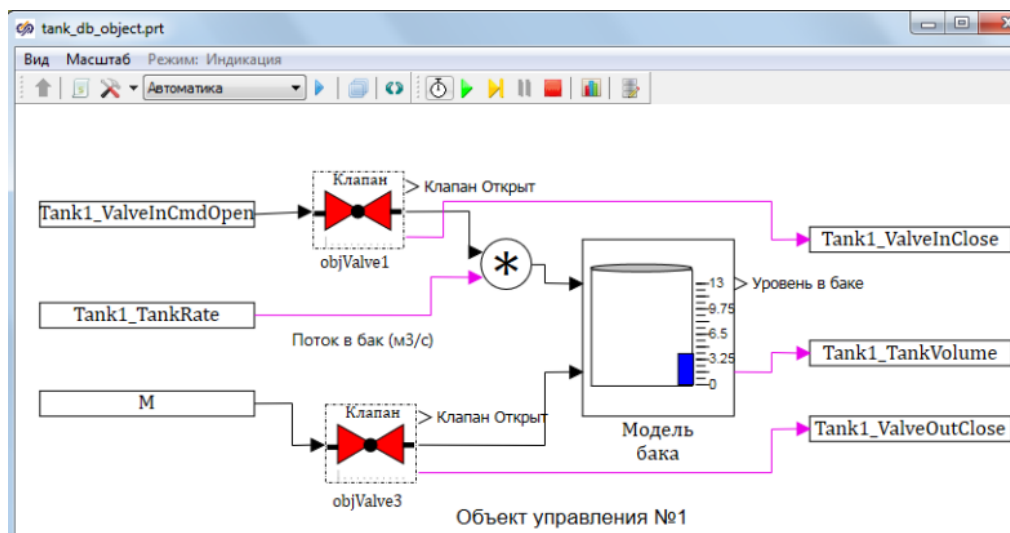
tank_db_object.prt

Вид Масштаб Режим: Индикация

Автоматика

Клапан
Клапан Открыт
Tank1_ValveInCmdOpen
objValve1
Tank1_ValveInClose
*
13
9.75
6.5
3.25
0
Уровень в баке
Tank1_TankRate
Поток в бак (м3/с)
Tank1_TankVolume
M
Клапан
Клапан Открыт
Модель бака
Tank1_ValveOutClose
objValve3

Объект управления №1